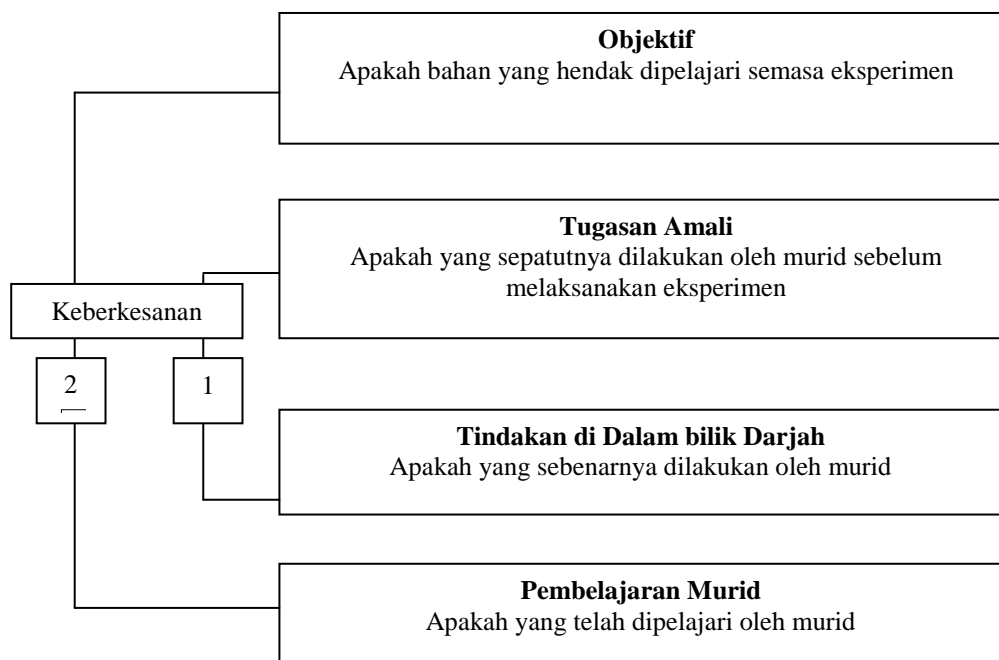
**Objektif**
Apakah bahan yang hendak dipelajari semasa eksperimen

**Tugasan Amali**
Apakah yang sepatutnya dilakukan oleh murid sebelum melaksanakan eksperimen

Keberkesanan

2

1

**Tindakan di Dalam bilik Darjah**
Apakah yang sebenarnya dilakukan oleh murid

**Pembelajaran Murid**
Apakah yang telah dipelajari oleh murid